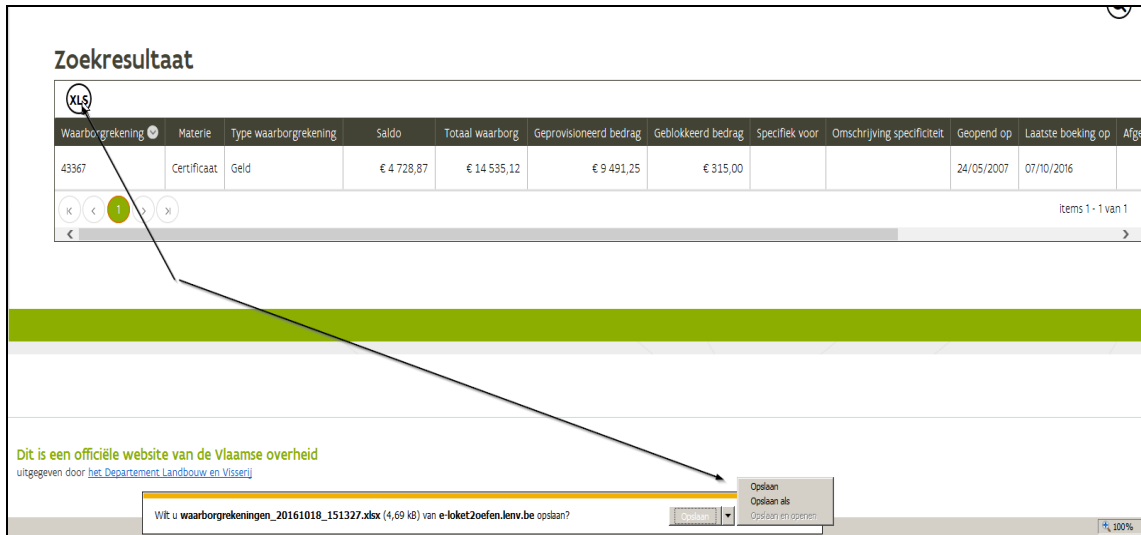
Zoekresultaat

XLS

| Waarborgrekening | Materie | Type waarborgrekening | Saldo | Totaal waarborg | Geprovisioneerd bedrag | Geblokkeerd bedrag | Specifiek voor | Omschrijving specificiteit | Geopend op | Laatste boeking op | Afge |
|---|---|---|---|---|---|---|---|---|---|---|---|
| 43367 | Certificaat | Geld | € 4 728,87 | € 14 535,12 | € 9 491,25 | € 315,00 | | | 24/05/2007 | 07/10/2016 | |

1

items 1 - 1 van 1

Dit is een officiële website van de Vlaamse overheid
uitgegeven door het Departement Landbouw en Visserij

Wilt u waarborgrekeningen_20161018_151327.xlsx (4,69 kB) van e-loket2oefen.lenv.be opslaan?

Opslaan

Opslaan
Opslaan als
Opslaan en openen

100%